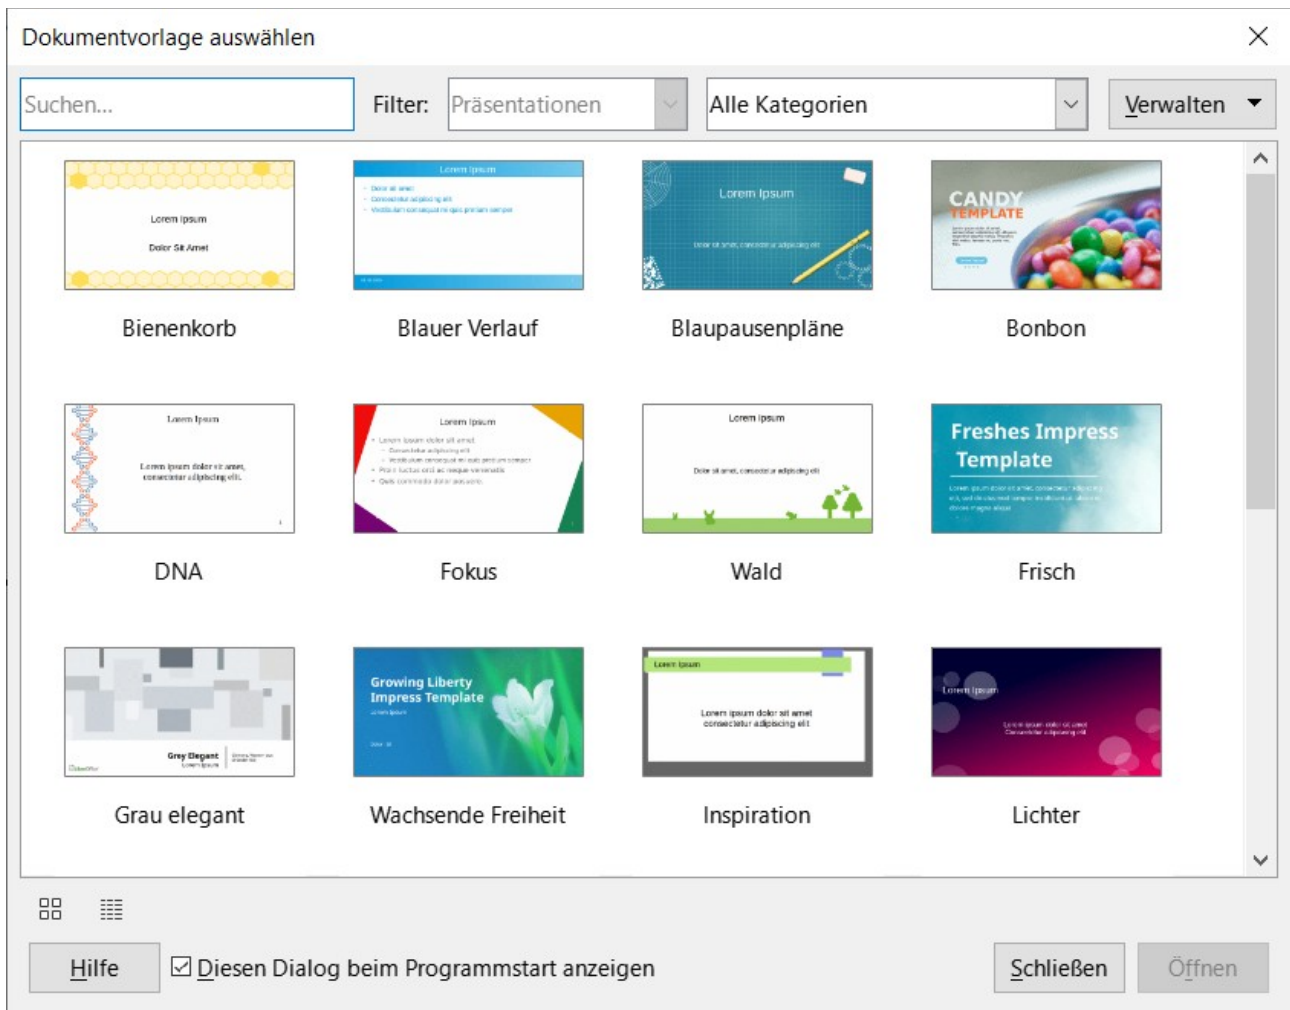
Dokumentvorlage auswählen

Suchen...

Filter: Präsentationen

Alle Kategorien

Verwalten

Lorem Ipsum
Dolor Sit Amet

Bienenkorb

Lorem Ipsum

Blauer Verlauf

Lorem Ipsum

Blaupausenpläne

CANDY TEMPLATE

Bonbon

Lorem Ipsum
Lorem ipsum dolor sit amet, consectetur adipiscing elit.

DNA

Lorem Ipsum

Fokus

Lorem Ipsum
Dolor sit amet, consectetur adipiscing elit

Wald

Freshes Impress Template

Frisch

Grey Elegant
Lorem Ipsum

Grau elegant

Growing Liberty Impress Template

Wachsende Freiheit

Lorem Ipsum
Lorem ipsum dolor sit amet consectetur adipiscing elit

Inspiration

Lorem Ipsum

Lichter

Hilfe

☑ Diesen Dialog beim Programmstart anzeigen

Schließen

Öffnen